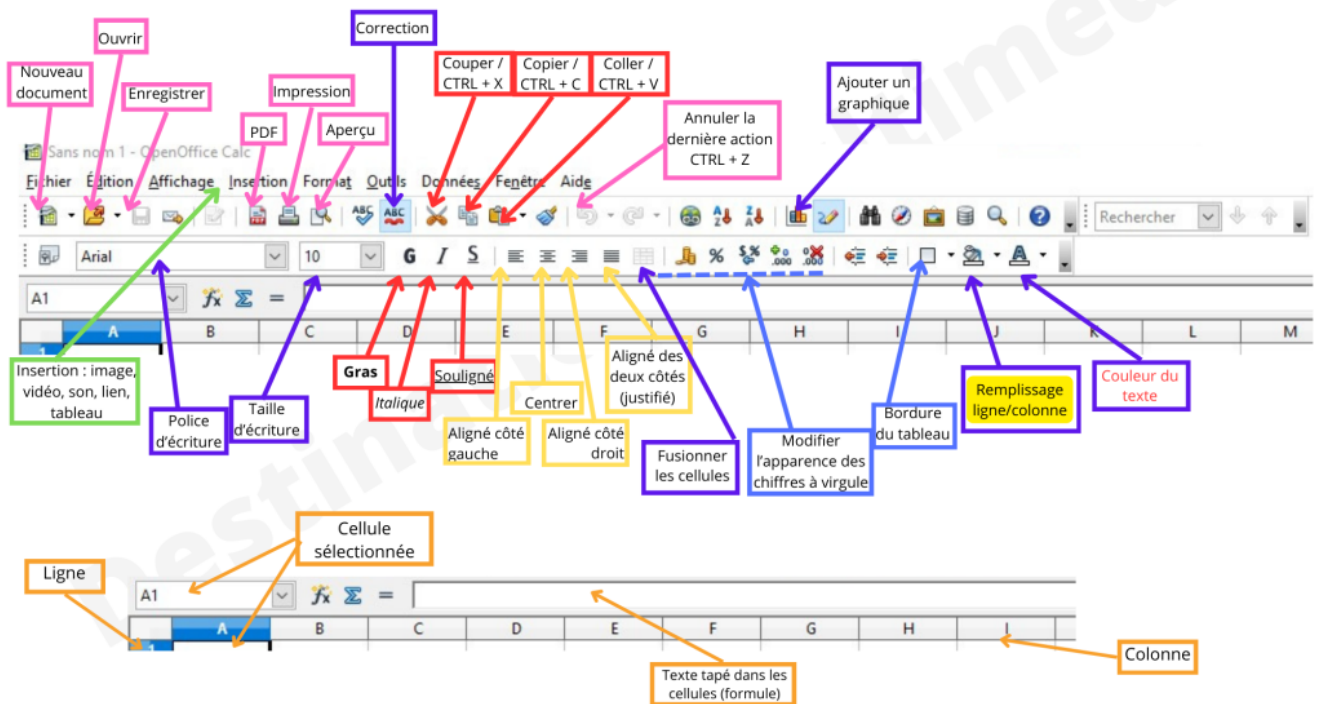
Correction

Ouvrir

Nouveau document

Enregistrer

Impression

PDF

Aperçu

Couper / CTRL + X

Copier / CTRL + C

Coller / CTRL + V

Annuler la dernière action CTRL + Z

Ajouter un graphique

Sans nom 1 - OpenOffice Calc

Fichier Édition Affichage Insertion Format Outils Données Fenêtre Aide

Rechercher

Arial

10

G I S

%

A1

A B C D E F G H I J K L M

1

Insertion : image, vidéo, son, lien, tableau

Police d'écriture

Taille d'écriture

Gras

Italique

Souligné

Aligné côté gauche

Centrer

Aligné côté droit

Aligné des deux côtés (justifié)

Fusionner les cellules

Modifier l'apparence des chiffres à virgule

Bordure du tableau

Remplissage ligne/colonne

Couleur du texte

Cellule sélectionnée

Ligne

A1

A B C D E F G H I

1

Texte tapé dans les cellules (formule)

Colonne